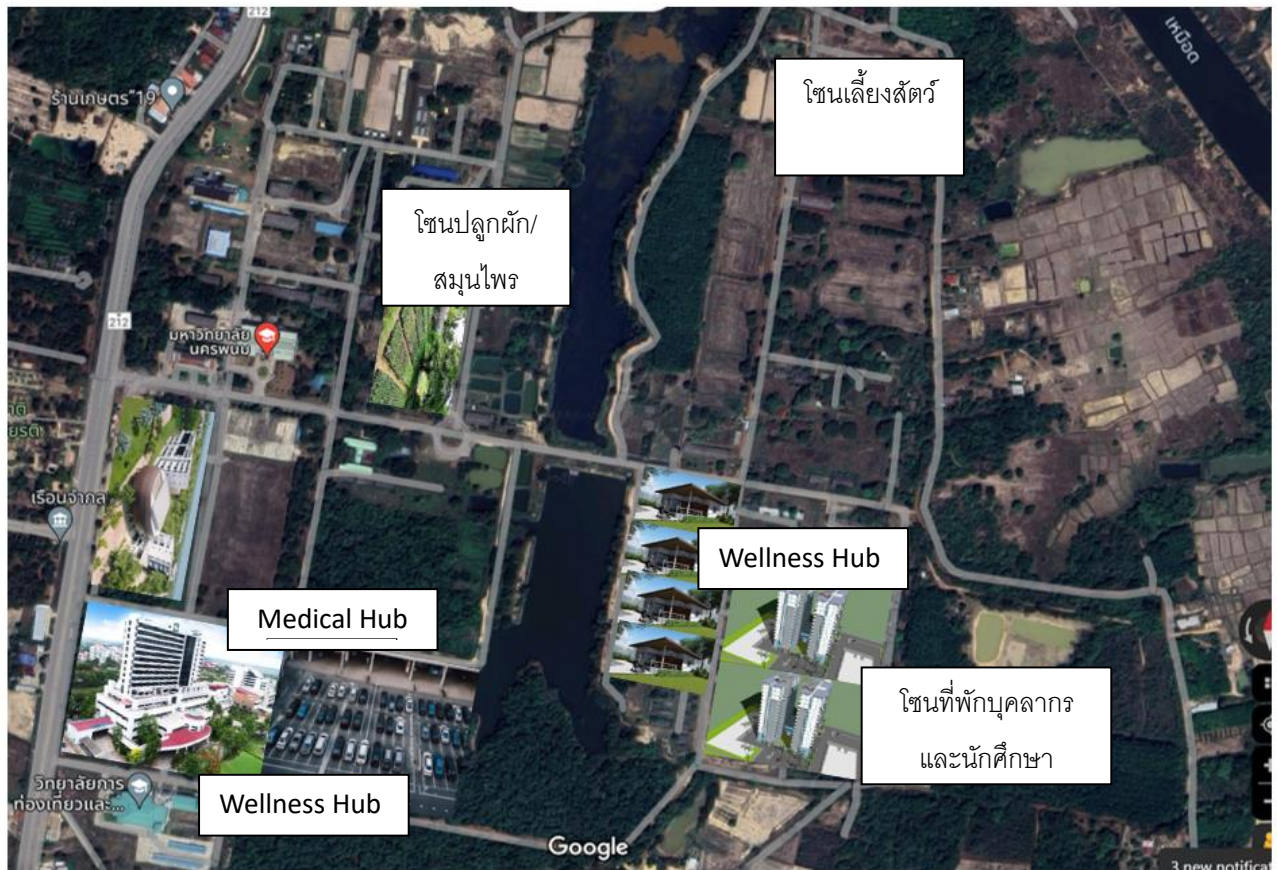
212

ร้านเกษตร 19

เหนือ

โซนเลี้ยงสัตว์

โซนปลูกผัก/ สมุนไพร

212

มหาวิทยาลัยนครพนม

เรือนจำกลาง

Wellness Hub

Medical Hub

โซนที่พักบุคลากร และนักศึกษา

วิทยาลัยการท่องเที่ยวและ...

Wellness Hub

Google

3 new notificat